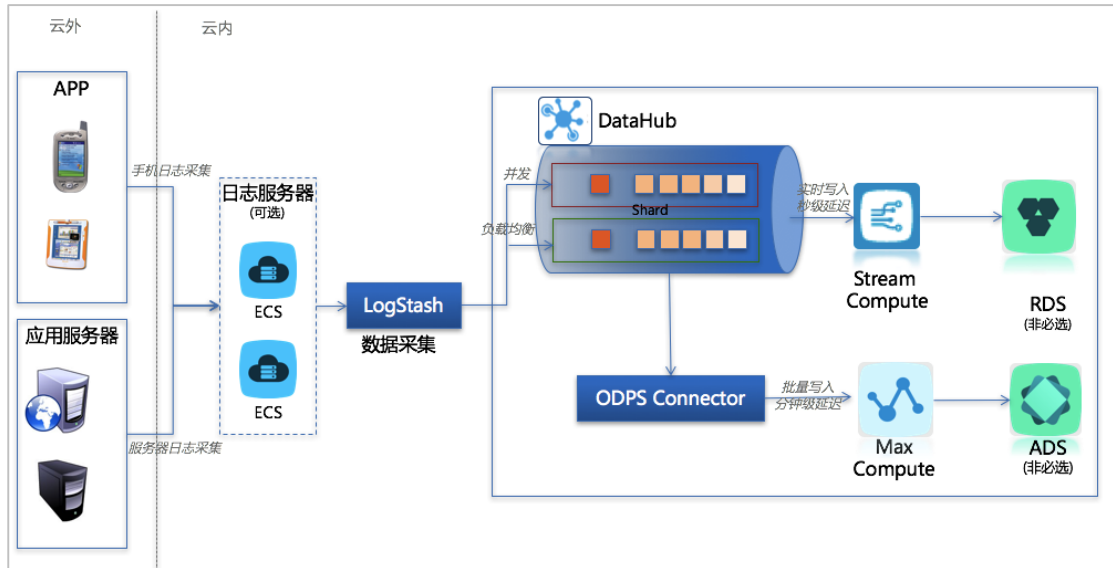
云外

云内

APP

手机日志采集

应用服务器

服务器日志采集

日志服务器
(可选)

ECS

ECS

LogStash

数据采集

DataHub

并发

负载均衡

Shard

实时写入
秒级延迟

Stream Compute

RDS
(非必选)

ODPS Connector

批量写入
分钟级延迟

Max Compute

ADS
(非必选)